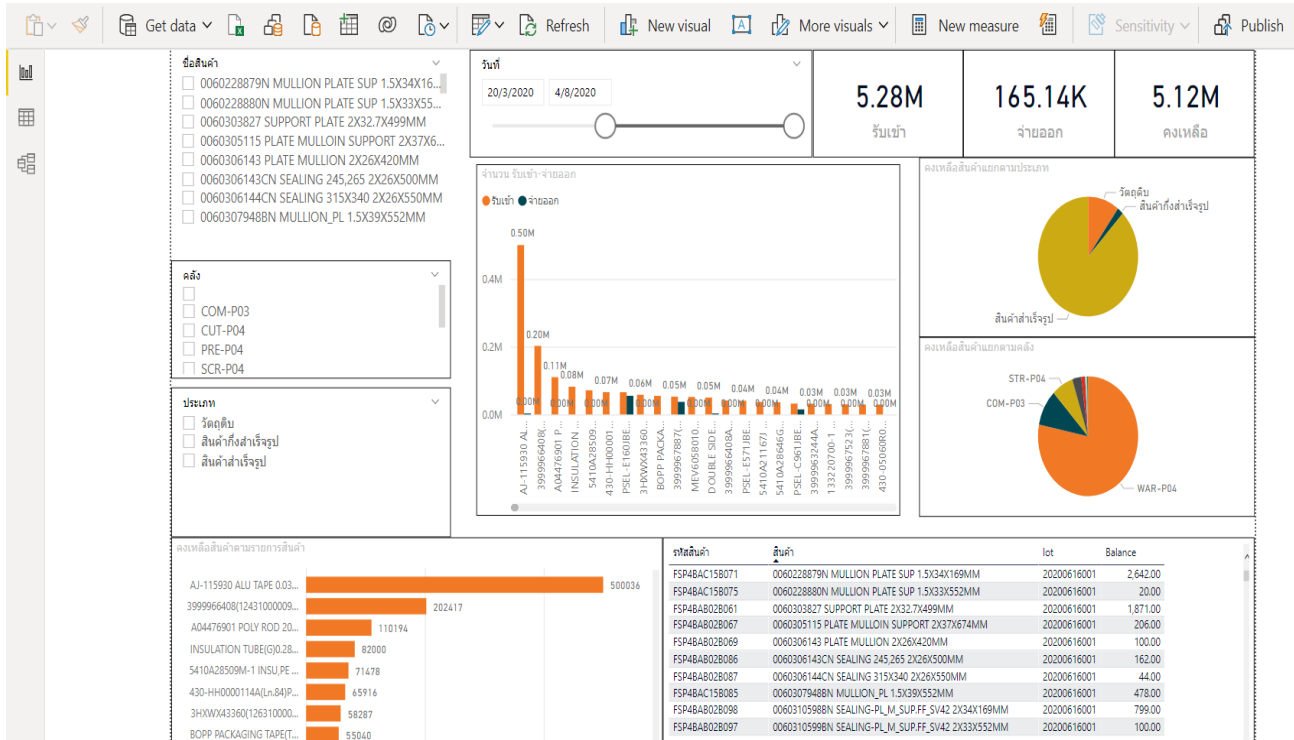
Get data Refresh New visual More visuals New measure Sensitivity Publish

ชื่อสินค้า
0060228879N MULLION PLATE SUP 1.5X34X16...
0060228880N MULLION PLATE SUP 1.5X33X55...
0060303827 SUPPORT PLATE 2X32.7X499MM
0060305115 PLATE MULLOIN SUPPORT 2X37X6...
0060306143 PLATE MULLION 2X26X420MM
0060306143CN SEALING 245,265 2X26X500MM
0060306144CN SEALING 315X340 2X26X550MM
0060307948BN MULLION_PL 1.5X39X552MM

วันที่
20/3/2020 4/8/2020

5.28M
รับเข้า

165.14K
จ่ายออก

5.12M
คงเหลือ

คลัง
COM-P03
CUT-P04
PRE-P04
SCR-P04

ประเภท
วัตถุดิบ
สินค้ากึ่งสำเร็จรูป
สินค้าสำเร็จรูป

จำนวน รับเข้า-จ่ายออก
รับเข้า จ่ายออก
0.50M 0.20M 0.11M 0.08M 0.07M 0.06M 0.05M 0.05M 0.04M 0.04M 0.03M 0.03M 0.03M
0.4M 0.2M 0.0M
0.00M 0.00M 0.00M 0.00M 0.00M 0.00M 0.00M 0.00M 0.00M 0.00M 0.00M 0.00M
AJ-115930 AL... 3999966408(... A04476901 P... INSULATION ... 5410A28509... 430-HH00001... PSEL-E160JBE... 3HXWX43360... BOPP PACKA... 3999967887(... MEV6058010... DOUBLE SIDE... 3999966408A... PSEL-E571JBE... 5410A211671... 5410A28646G... PSEL-C961JBE... 3999963244A... 13220700-1 ... 3999967523(... 3999967881(... 430-05060R0...

คงเหลือสินค้าแยกตามประเภท
วัตถุดิบ
สินค้ากึ่งสำเร็จรูป
สินค้าสำเร็จรูป

คงเหลือสินค้าแยกตามคลัง
STR-P04
COM-P03
WAR-P04

คงเหลือสินค้าตามรายการสินค้า
AJ-115930 ALU TAPE 0.03... 500036
3999966408(12431000009... 202417
A04476901 POLY ROD 20... 110194
INSULATION TUBE(G)0.28... 82000
5410A28509M-1 INSU,PE ... 71478
430-HH0000114A(Ln.84)P... 65916
3HXWX43360(126310000... 58287
BOPP PACKAGING TAPE(T... 55040

| รหัสสินค้า | สินค้า | lot | Balance |
|---|---|---|---|
| FSP4BAC15B071 | 0060228879N MULLION PLATE SUP 1.5X34X169MM | 20200616001 | 2,642.00 |
| FSP4BAC15B075 | 0060228880N MULLION PLATE SUP 1.5X33X552MM | 20200616001 | 20.00 |
| FSP4BAB02B061 | 0060303827 SUPPORT PLATE 2X32.7X499MM | 20200616001 | 1,871.00 |
| FSP4BAB02B067 | 0060305115 PLATE MULLOIN SUPPORT 2X37X674MM | 20200616001 | 206.00 |
| FSP4BAB02B069 | 0060306143 PLATE MULLION 2X26X420MM | 20200616001 | 100.00 |
| FSP4BAB02B086 | 0060306143CN SEALING 245,265 2X26X500MM | 20200616001 | 162.00 |
| FSP4BAB02B087 | 0060306144CN SEALING 315X340 2X26X550MM | 20200616001 | 44.00 |
| FSP4BAC15B085 | 0060307948BN MULLION_PL 1.5X39X552MM | 20200616001 | 478.00 |
| FSP4BAB02B098 | 0060310598BN SEALING-PL_M_SUP.FF_SV42 2X34X169MM | 20200616001 | 799.00 |
| FSP4BAB02B097 | 0060310599BN SEALING-PL_M_SUP.FF_SV42 2X33X552MM | 20200616001 | 100.00 |